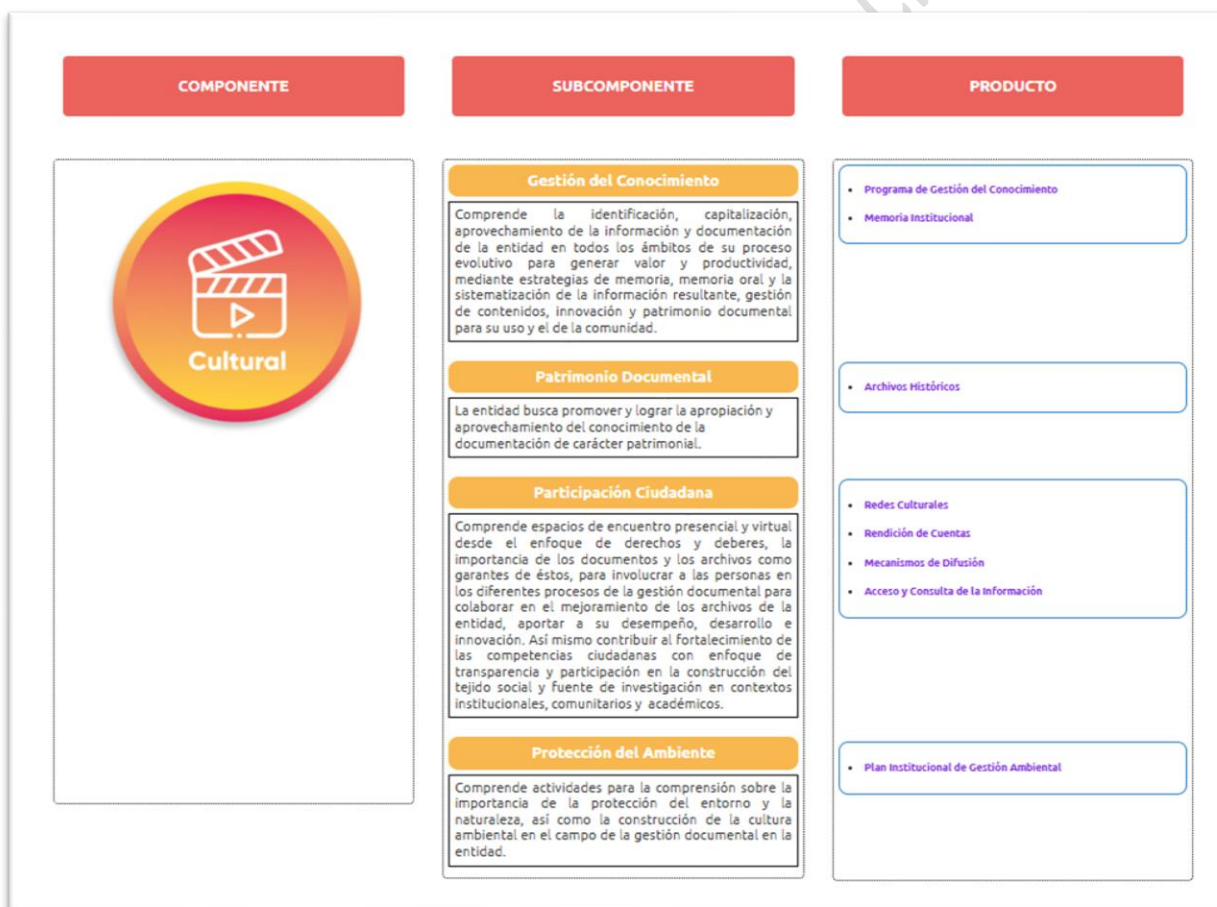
COMPONENTE

SUBCOMPONENTE

PRODUCTO

Cultural

Gestión del Conocimiento

Comprende la identificación, capitalización, aprovechamiento de la información y documentación de la entidad en todos los ámbitos de su proceso evolutivo para generar valor y productividad, mediante estrategias de memoria, memoria oral y la sistematización de la información resultante, gestión de contenidos, innovación y patrimonio documental para su uso y el de la comunidad.

- Programa de Gestión del Conocimiento
- Memoria Institucional

Patrimonio Documental

La entidad busca promover y lograr la apropiación y aprovechamiento del conocimiento de la documentación de carácter patrimonial.

- Archivos Históricos

Participación Ciudadana

Comprende espacios de encuentro presencial y virtual desde el enfoque de derechos y deberes, la importancia de los documentos y los archivos como garantes de éstos, para involucrar a las personas en los diferentes procesos de la gestión documental para colaborar en el mejoramiento de los archivos de la entidad, aportar a su desempeño, desarrollo e innovación. Así mismo contribuir al fortalecimiento de las competencias ciudadanas con enfoque de transparencia y participación en la construcción del tejido social y fuente de investigación en contextos institucionales, comunitarios y académicos.

- Redes Culturales
- Rendición de Cuentas
- Mecanismos de Difusión
- Acceso y Consulta de la Información

Protección del Ambiente

Comprende actividades para la comprensión sobre la importancia de la protección del entorno y la naturaleza, así como la construcción de la cultura ambiental en el campo de la gestión documental en la entidad.

- Plan Institucional de Gestión Ambiental